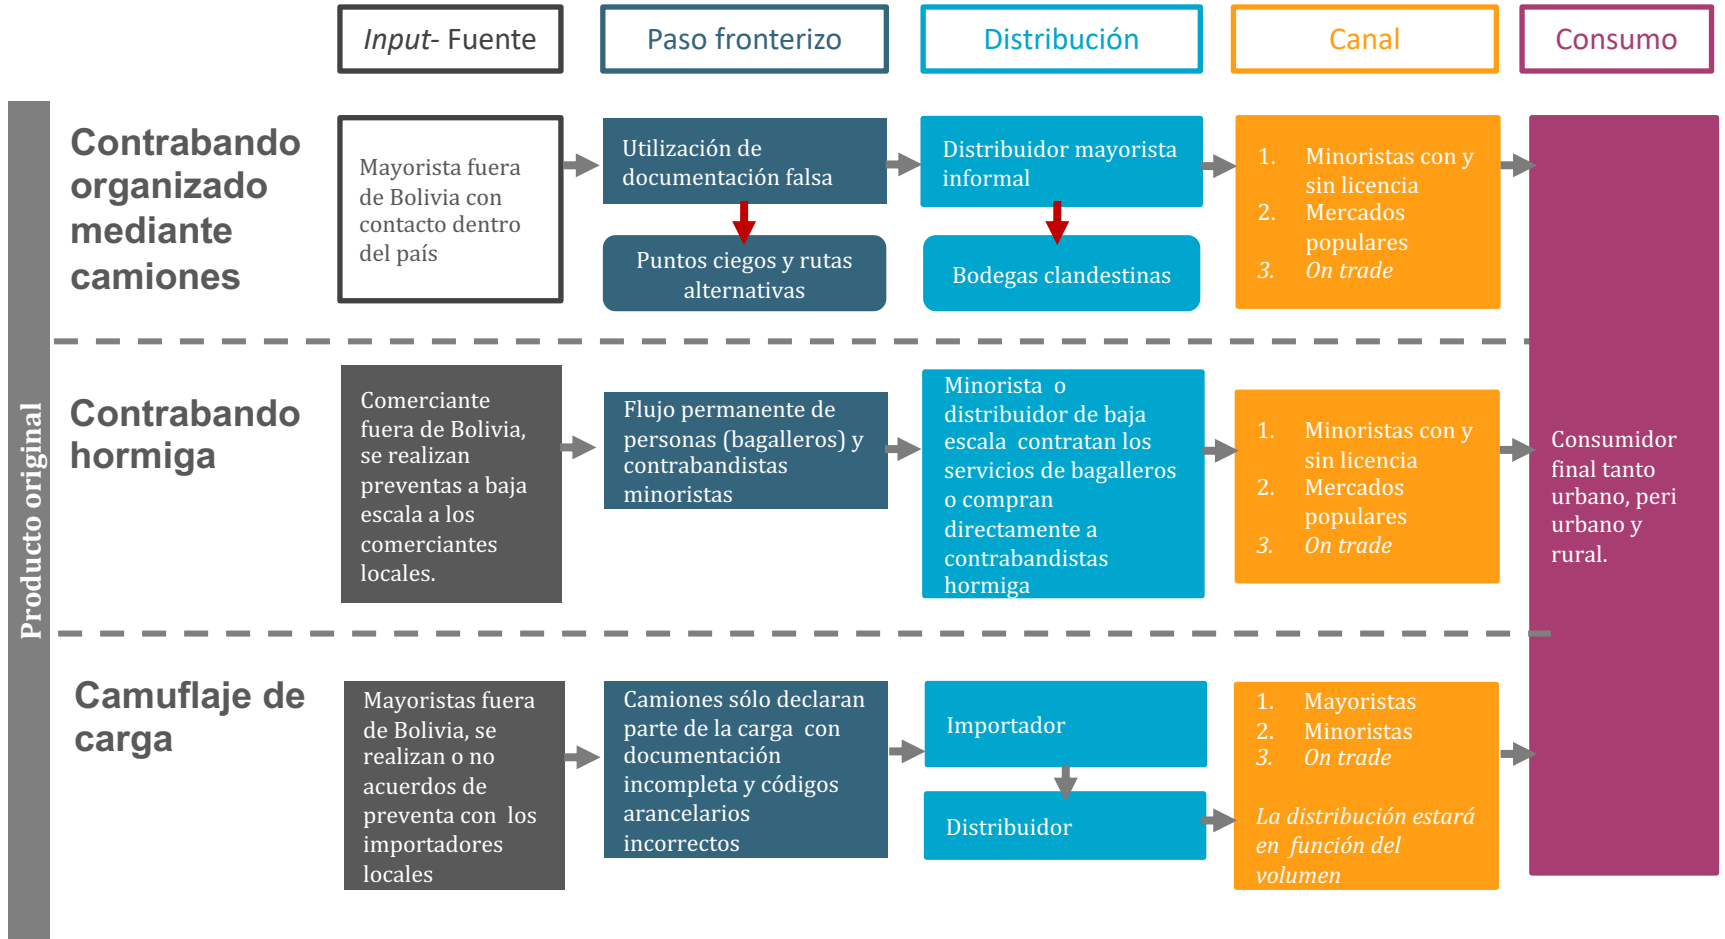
Input- Fuente

Paso fronterizo

Distribución

Canal

Consumo

Producto original

Contrabando organizado mediante camiones

Mayorista fuera de Bolivia con contacto dentro del país

Utilización de documentación falsa

Puntos ciegos y rutas alternativas

Distribuidor mayorista informal

Bodegas clandestinas

1. Minoristas con y sin licencia
2. Mercados populares
3. On trade

Contrabando hormiga

Comerciante fuera de Bolivia, se realizan preventas a baja escala a los comerciantes locales.

Flujo permanente de personas (bagalleros) y contrabandistas minoristas

Minorista o distribuidor de baja escala contratan los servicios de bagalleros o compran directamente a contrabandistas hormiga

1. Minoristas con y sin licencia
2. Mercados populares
3. On trade

Consumidor final tanto urbano, peri urbano y rural.

Camuflaje de carga

Mayoristas fuera de Bolivia, se realizan o no acuerdos de preventa con los importadores locales

Camiones sólo declaran parte de la carga con documentación incompleta y códigos arancelarios incorrectos

Importador

Distribuidor

1. Mayoristas
2. Minoristas
3. On trade

La distribución estará en función del volumen